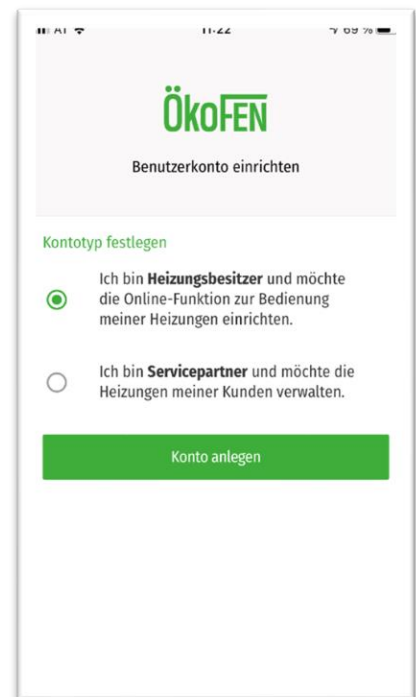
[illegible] 11:22 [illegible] 69 %

ÖkoFEN

Benutzerkonto einrichten

Kontotyp festlegen

Ich bin **Heizungsbesitzer** und möchte die Online-Funktion zur Bedienung meiner Heizungen einrichten.

Ich bin **Servicepartner** und möchte die Heizungen meiner Kunden verwalten.

Konto anlegen